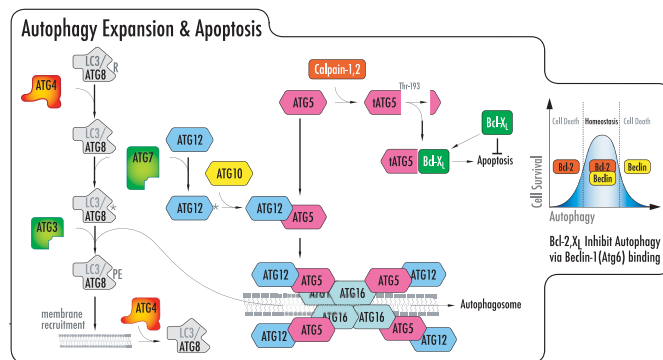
Autophagy Expansion & Apoptosis

LC3/ATG8 R
ATG4
LC3/ATG8
ATG7
LC3/ATG8 *
ATG3
LC3/ATG8 PE
membrane recruitment
ATG4
LC3/ATG8

ATG12
ATG12 *
ATG10
ATG12 ATG5
ATG5
Calpain-1,2
Thr-193
tATG5
Bcl-$X_L$
tATG5 Bcl-$X_L$
Apoptosis

ATG12 ATG5 ATG5 ATG12
ATG16 ATG16
ATG16 ATG16
ATG12 ATG5 ATG5 ATG12
Autophagosome

Cell Death
Homeostasis
Cell Death
Bcl-2
Bcl-2 Beclin
Beclin
Cell Survival
Autophagy

Bcl-2,$X_L$ Inhibit Autophagy via Beclin-1(Atg6) binding